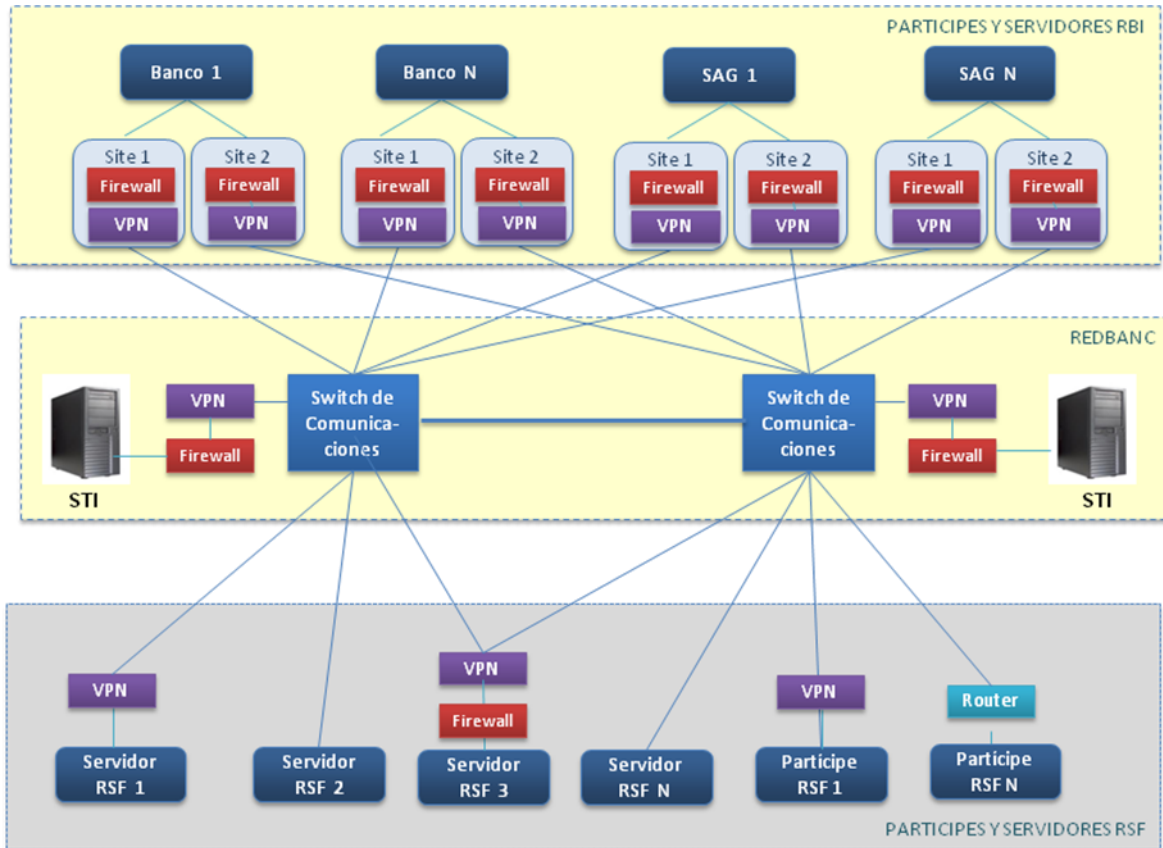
PARTICIPES Y SERVIDORES RBI

Banco 1

Banco N

SAG 1

SAG N

Site 1
Firewall
VPN

Site 2
Firewall
VPN

Site 1
Firewall
VPN

Site 2
Firewall
VPN

Site 1
Firewall
VPN

Site 2
Firewall
VPN

Site 1
Firewall
VPN

Site 2
Firewall
VPN

REDBANC

VPN
Firewall
STI

Switch de Comunica-ciones

Switch de Comunica-ciones

VPN
Firewall
STI

VPN
Servidor RSF 1

Servidor RSF 2

VPN
Firewall
Servidor RSF 3

Servidor RSF N

VPN
Partícipe RSF 1

Router
Partícipe RSF N

PARTICIPES Y SERVIDORES RSF